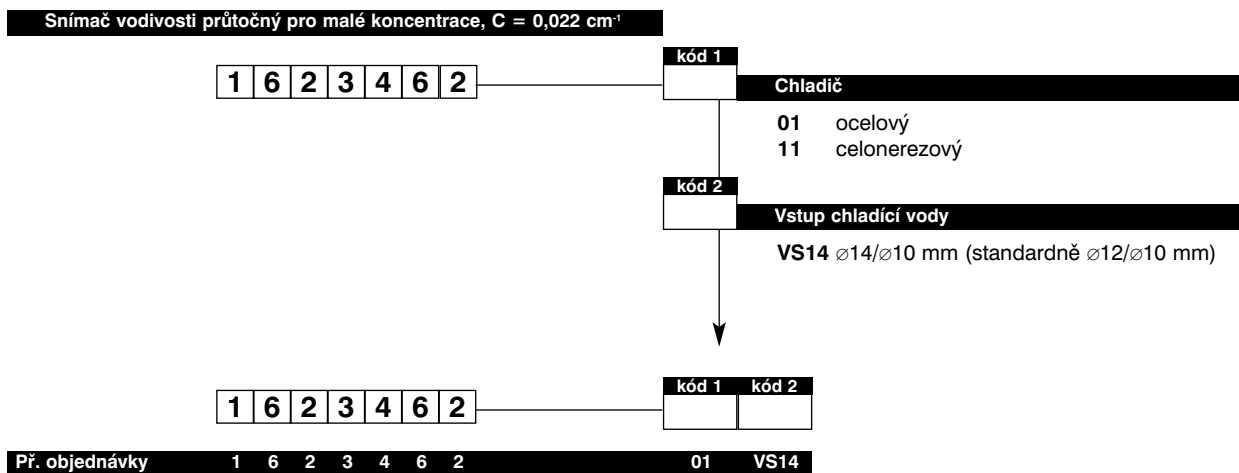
Snímač vodivosti průtočný pro malé koncentrace, C = 0,022 cm$^{-1}$

| 1 | 6 | 2 | 3 | 4 | 6 | 2 |
|---|---|---|---|---|---|---|

kód 1

Chladič

**01** ocelový
**11** celonerezový

kód 2

Vstup chladící vody

**VS14** ⌀14/⌀10 mm (standardně ⌀12/⌀10 mm)

| 1 | 6 | 2 | 3 | 4 | 6 | 2 |
|---|---|---|---|---|---|---|

kód 1 kód 2

Př. objednávky 1 6 2 3 4 6 2 01 VS14